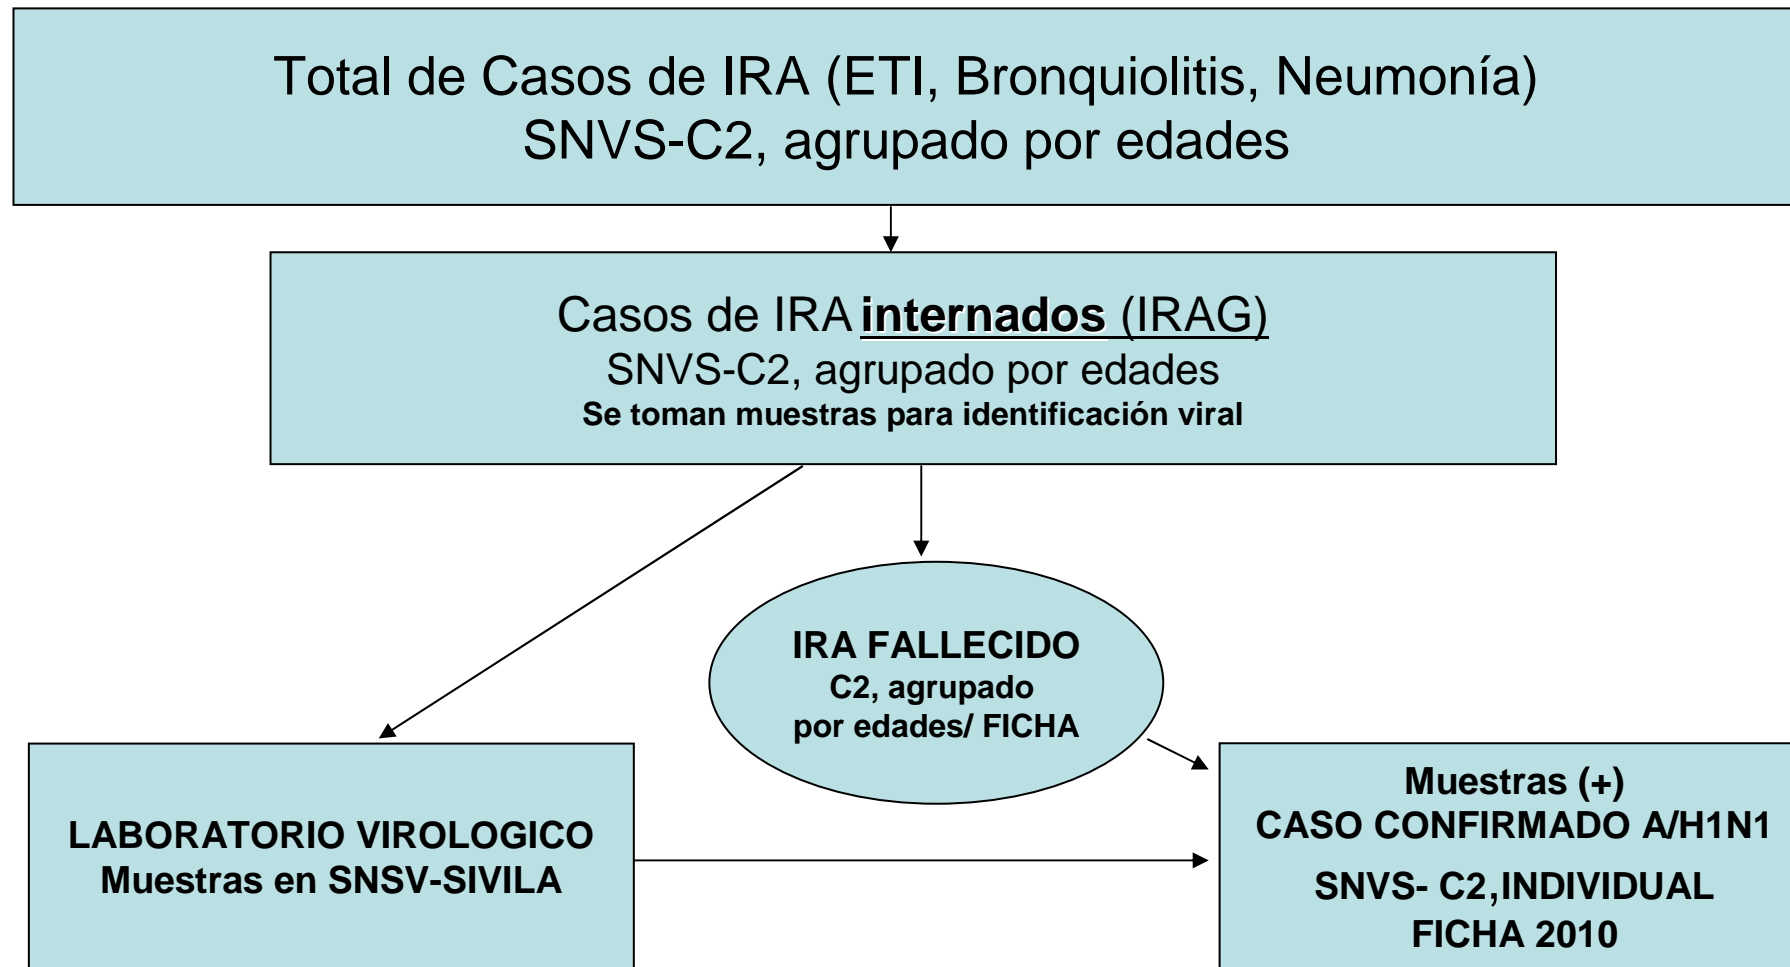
Total de Casos de IRA (ETI, Bronquiolitis, Neumonía)
SNVS-C2, agrupado por edades

Casos de IRA internados (IRAG)
SNVS-C2, agrupado por edades
Se toman muestras para identificación viral

IRA FALLECIDO
C2, agrupado
por edades/ FICHA

LABORATORIO VIROLOGICO
Muestras en SNSV-SIVILA

Muestras (+)
CASO CONFIRMADO A/H1N1
SNVS- C2,INDIVIDUAL
FICHA 2010